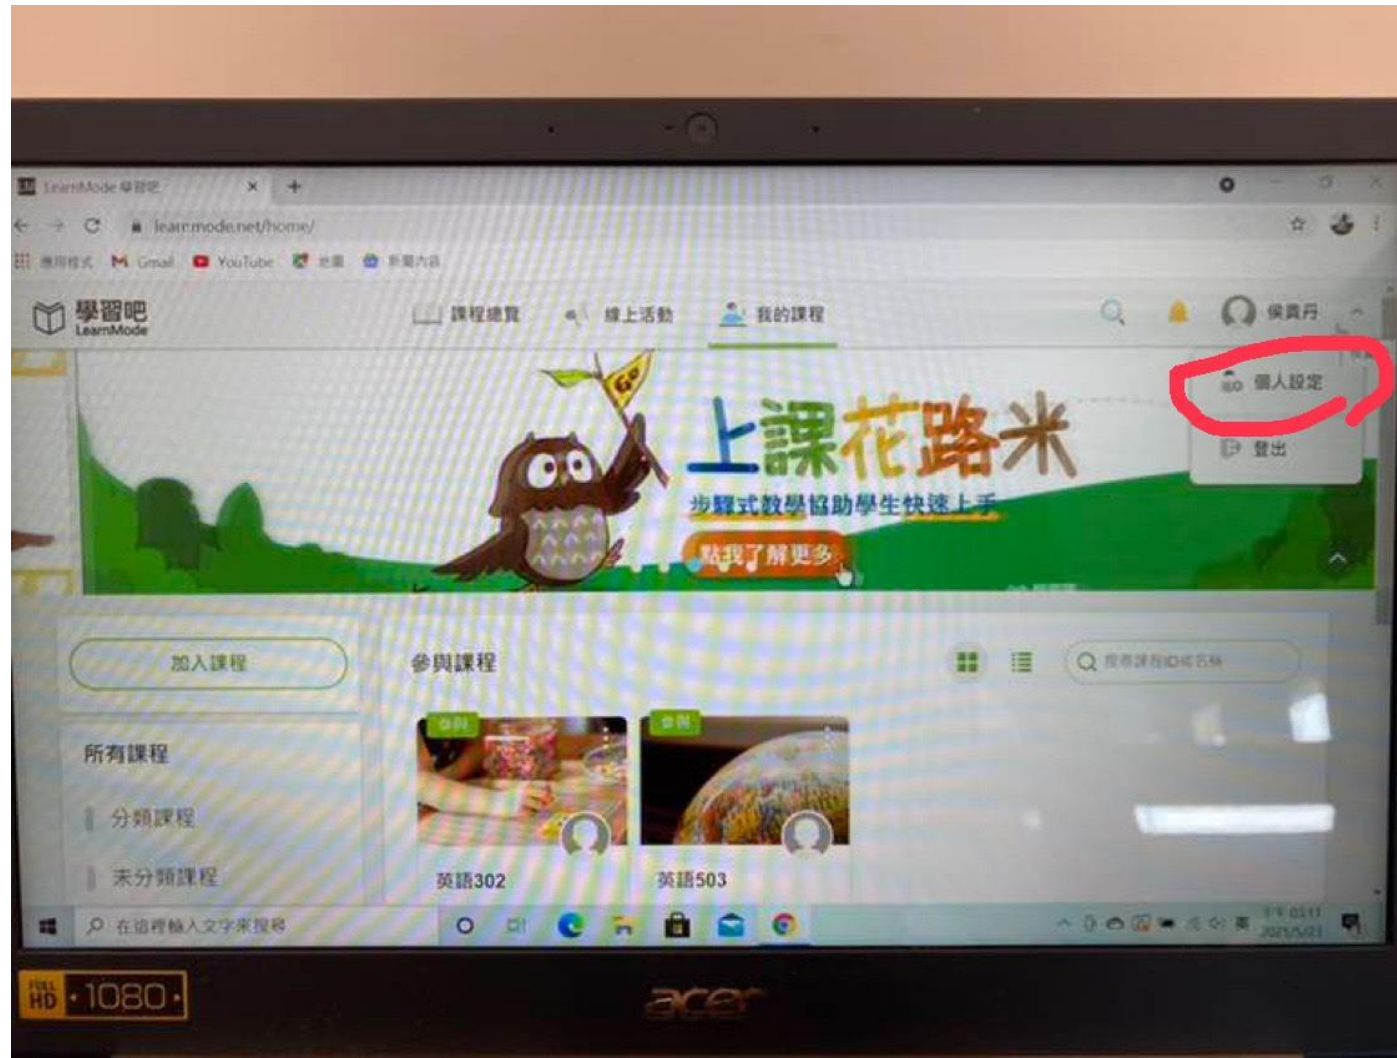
LearnMode 學習吧

learnmode.net/home/

應用程式 Gmail YouTube 地圖 新聞內容

學習吧 LearnMode

課程總覽 線上活動 我的課程

侯貴丹

個人設定

登出

GO

上課花路米

步驟式教學協助學生快速上手

點我了解更多

加入課程

參與課程

搜尋課程ID或名稱

所有課程

分類課程

未分類課程

參與

參與

英語302

英語503

在這裡輸入文字來搜尋

FULL HD 1080

acer